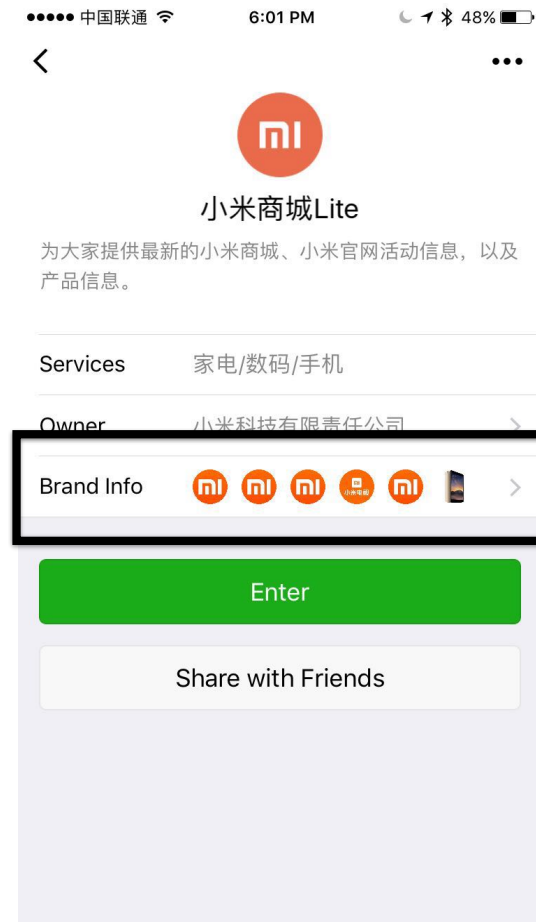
●●●●● 中国联通 6:01 PM 48%

<

•••

mi

小米商城Lite

为大家提供最新的小米商城、小米官网活动信息，以及产品信息。

Services 家电/数码/手机

Owner 小米科技有限责任公司 >

Brand Info >

Enter

Share with Friends